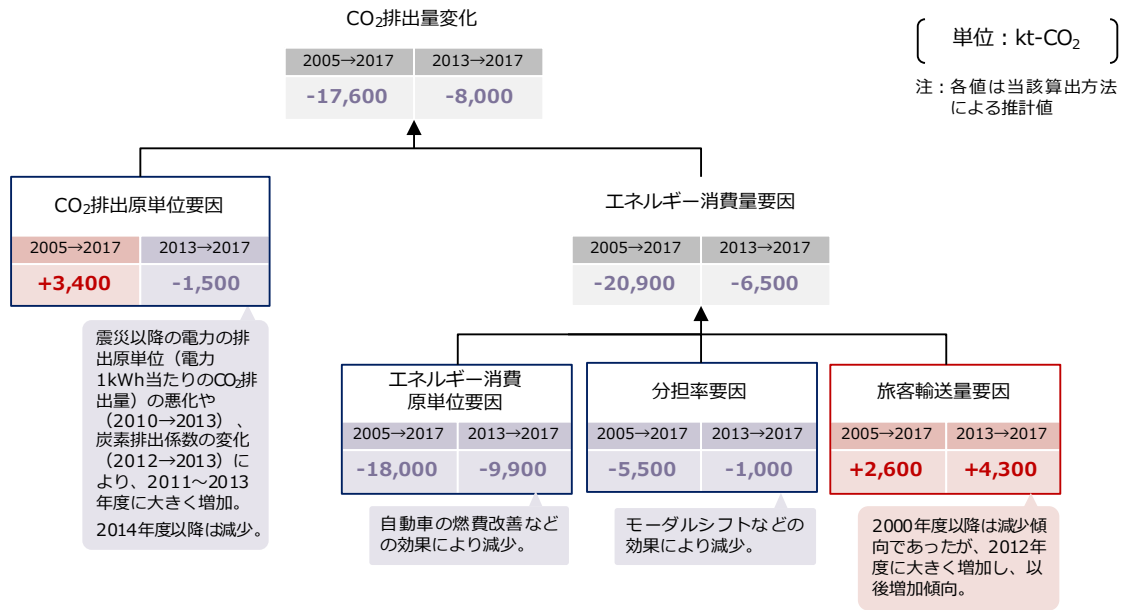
$CO_2$排出量変化

| 2005→2017 | 2013→2017 |
|---|---|
| -17,600 | -8,000 |

単位：kt-$CO_2$

注：各値は当該算出方法による推計値

$CO_2$排出原単位要因

| 2005→2017 | 2013→2017 |
|---|---|
| +3,400 | -1,500 |

震災以降の電力の排出原単位（電力1kWh当たりの$CO_2$排出量）の悪化や（2010→2013）、炭素排出係数の変化（2012→2013）により、2011～2013年度に大きく増加。

2014年度以降は減少。

エネルギー消費量要因

| 2005→2017 | 2013→2017 |
|---|---|
| -20,900 | -6,500 |

エネルギー消費原単位要因

| 2005→2017 | 2013→2017 |
|---|---|
| -18,000 | -9,900 |

自動車の燃費改善などの効果により減少。

分担率要因

| 2005→2017 | 2013→2017 |
|---|---|
| -5,500 | -1,000 |

モーダルシフトなどの効果により減少。

旅客輸送量要因

| 2005→2017 | 2013→2017 |
|---|---|
| +2,600 | +4,300 |

2000年度以降は減少傾向であったが、2012年度に大きく増加し、以後増加傾向。